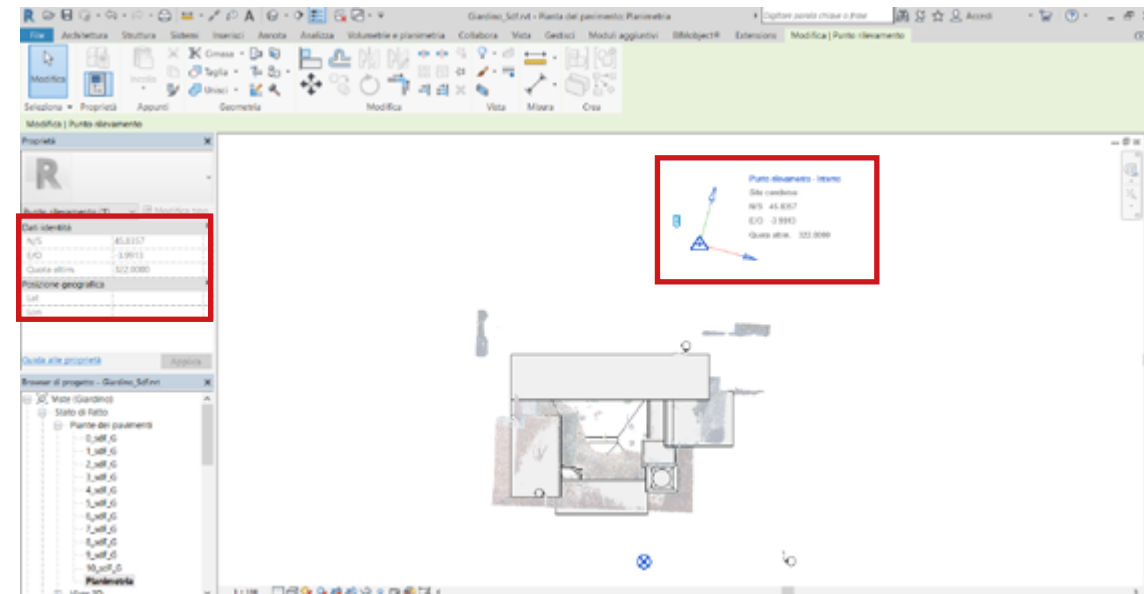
Giardino_Sdf.rvt - Pianta del pavimento: Planimetria
Digitare parola chiave o frase
Accedi

File Architettura Struttura Sistemi Inserisci Annota Analizza Volumetria e planimetria Collabora Vista Gestisci Moduli aggiuntivi BIMobject® Extensions Modifica | Punto rilevamento

Modifica
Incolla
Cimasa
Taglia
Unisci
Seleziona ▾ Proprietà Appunti Geometria Modifica Vista Misura Crea

Modifica | Punto rilevamento

Proprietà

Punto rilevamento (1) Modifica tipo

Dati identità
N/S 45.8357
E/O -3.9913
Quota altim. 322.0080
Posizione geografica
Lat
Lon

Guida alle proprietà Applica

Browser di progetto - Giardino_Sdf.rvt
Viste (Giardino)
Stato di Fatto
Piante dei pavimenti
0_sdf_G
1_sdf_G
2_sdf_G
3_sdf_G
4_sdf_G
5_sdf_G
6_sdf_G
7_sdf_G
8_sdf_G
9_sdf_G
10_sdf_G
Planimetria
Viste 3D

Punto rilevamento - Interno
Sito condiviso
N/S 45.8357
E/O -3.9913
Quota altim. 322.0080

1 : 100